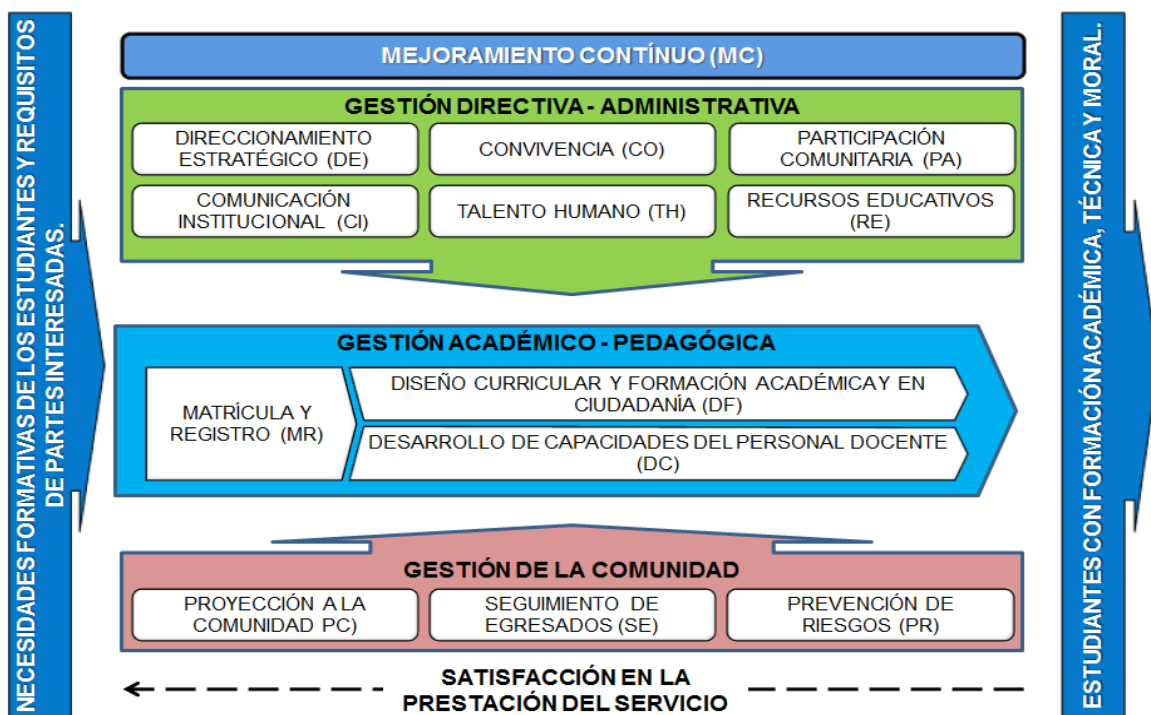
NECESIDADES FORMATIVAS DE LOS ESTUDIANTES Y REQUISITOS DE PARTES INTERESADAS.

MEJORAMIENTO CONTÍNUO (MC)

GESTIÓN DIRECTIVA - ADMINISTRATIVA

DIRECCIONAMIENTO ESTRATÉGICO (DE)

CONVIVENCIA (CO)

PARTICIPACIÓN COMUNITARIA (PA)

COMUNICACIÓN INSTITUCIONAL (CI)

TALENTO HUMANO (TH)

RECURSOS EDUCATIVOS (RE)

GESTIÓN ACADÉMICO - PEDAGÓGICA

MATRÍCULA Y REGISTRO (MR)

DISEÑO CURRICULAR Y FORMACIÓN ACADÉMICA Y EN CIUDADANÍA (DF)

DESARROLLO DE CAPACIDADES DEL PERSONAL DOCENTE (DC)

GESTIÓN DE LA COMUNIDAD

PROYECCIÓN A LA COMUNIDAD PC)

SEGUIMIENTO DE EGRESADOS (SE)

PREVENCIÓN DE RIESGOS (PR)

SATISFACCIÓN EN LA PRESTACIÓN DEL SERVICIO

ESTUDIANTES CON FORMACIÓN ACADÉMICA, TÉCNICA Y MORAL.